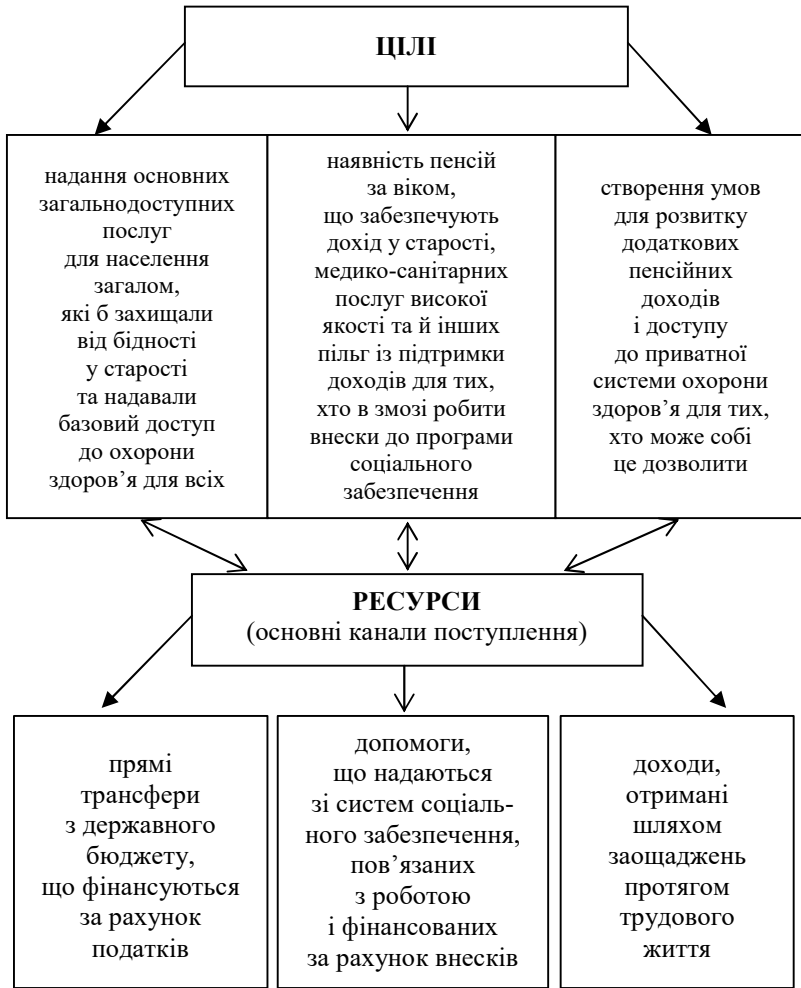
ЦІЛІ

надання основних загальнодоступних послуг для населення загалом, які б захищали від бідності у старості та надавали базовий доступ до охорони здоров'я для всіх

наявність пенсій за віком, що забезпечують дохід у старості, медико-санітарних послуг високої якості та й інших пільг із підтримки доходів для тих, хто в змозі робити внески до програми соціального забезпечення

створення умов для розвитку додаткових пенсійних доходів і доступу до приватної системи охорони здоров'я для тих, хто може собі це дозволити

РЕСУРСИ
(основні канали поступлення)

прямі трансфери з державного бюджету, що фінансуються за рахунок податків

допомоги, що надаються зі систем соціального забезпечення, пов'язаних з роботою і фінансованих за рахунок внесків

доходи, отримані шляхом заощаджень протягом трудового життя